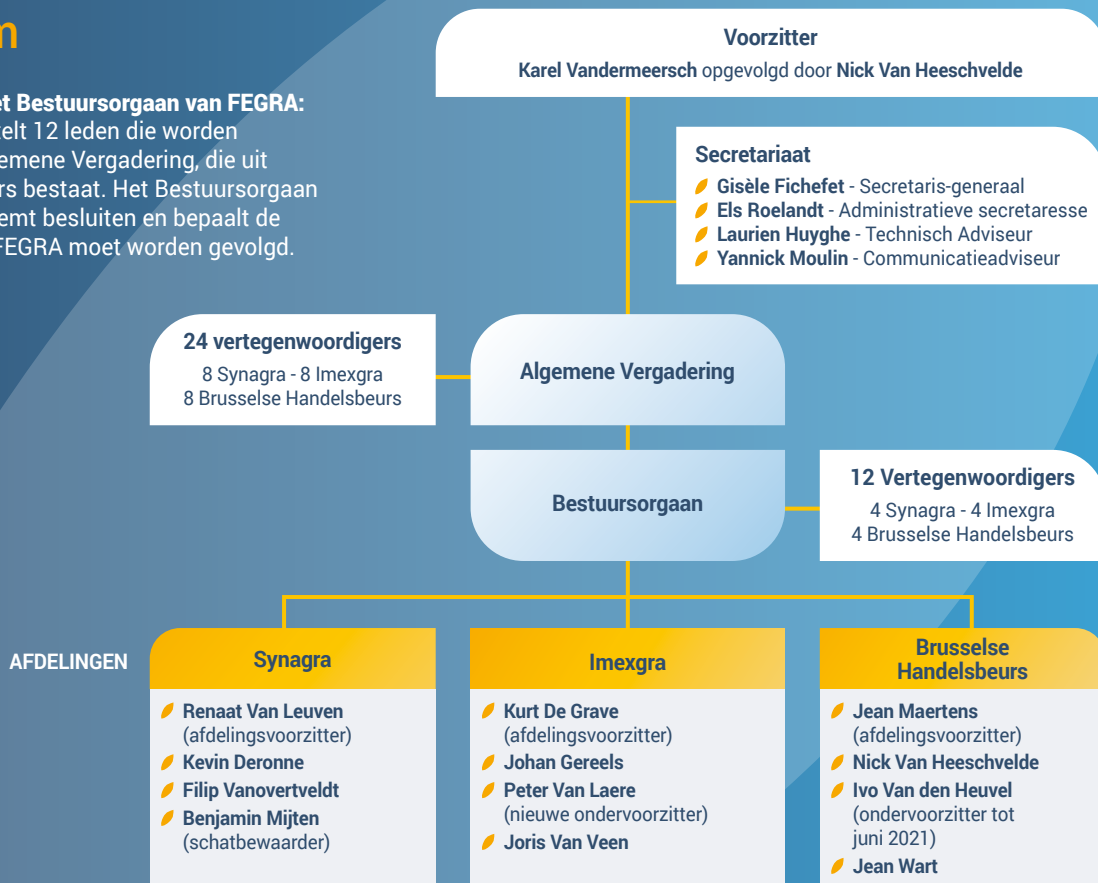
m

et Bestuursorgaan van FEGRA: elt 12 leden die worden emene Vergadering, die uit rs bestaat. Het Bestuursorgaan emt besluiten en bepaalt de FEGRA moet worden gevolgd.

Voorzitter
Karel Vandermeersch opgevolgd door Nick Van Heeschvelde

Secretariaat
Gisèle Fichefet - Secretaris-generaal
Els Roelandt - Administratieve secretaresse
Laurien Huyghe - Technisch Adviseur
Yannick Moulin - Communicatieadviseur

24 vertegenwoordigers
8 Synagra - 8 Imexgra
8 Brusselse Handelsbeurs

Algemene Vergadering

Bestuursorgaan

12 Vertegenwoordigers
4 Synagra - 4 Imexgra
4 Brusselse Handelsbeurs

AFDELINGEN

Synagra
Renaat Van Leuven (afdelingsvoorzitter)
Kevin Deronne
Filip Vanovertveldt
Benjamin Mijten (schatbewaarder)

Imexgra
Kurt De Grave (afdelingsvoorzitter)
Johan Gereels
Peter Van Laere (nieuwe ondervoorzitter)
Joris Van Veen

Brusselse Handelsbeurs
Jean Maertens (afdelingsvoorzitter)
Nick Van Heeschvelde
Ivo Van den Heuvel (ondervoorzitter tot juni 2021)
Jean Wart